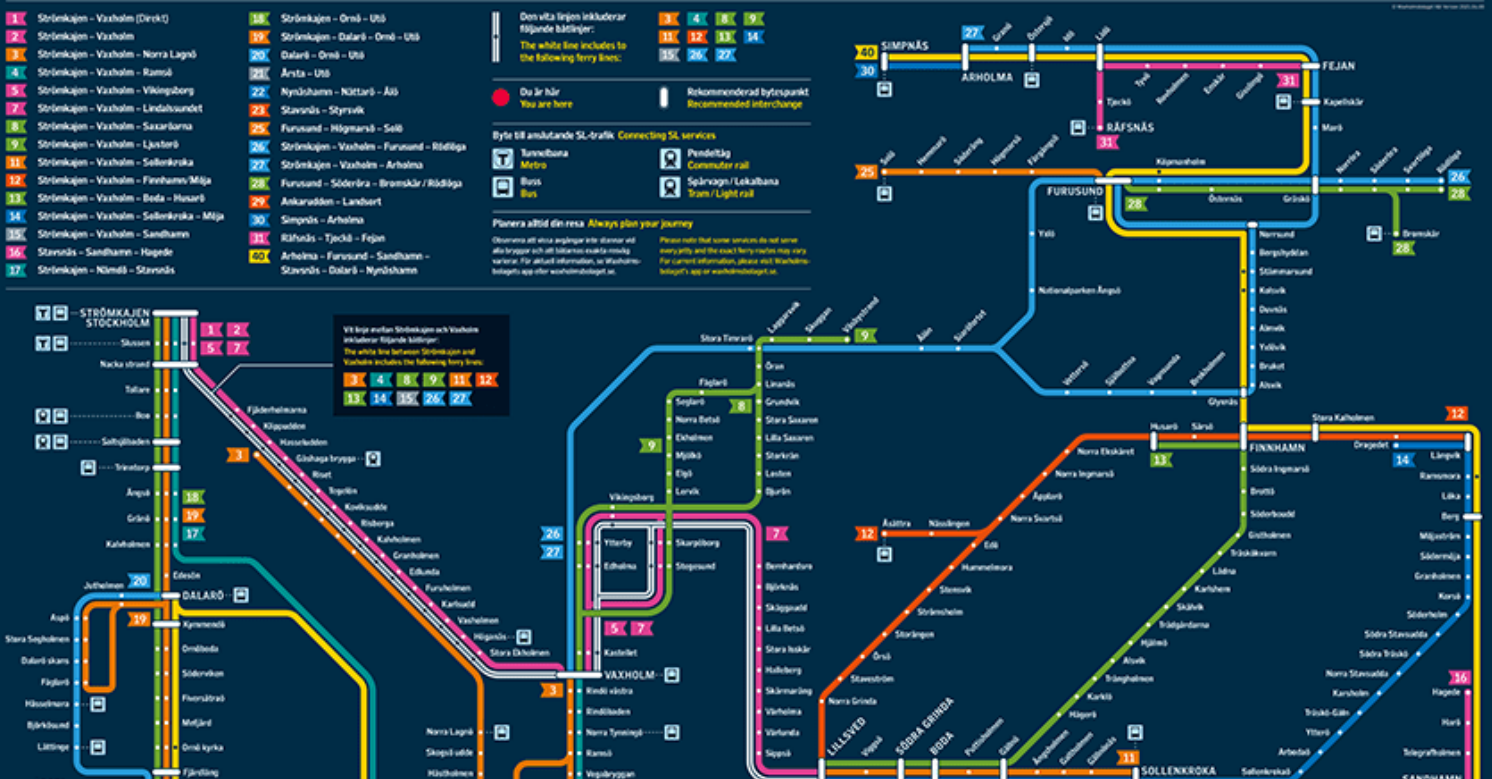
1 Strömkajen – Vaxholm (Direkt)
2 Strömkajen – Vaxholm
3 Strömkajen – Vaxholm – Norra Lagnö
4 Strömkajen – Vaxholm – Ramsö
5 Strömkajen – Vaxholm – Vikingsborg
7 Strömkajen – Vaxholm – Lindalssundet
8 Strömkajen – Vaxholm – Saxarö­arna
9 Strömkajen – Vaxholm – Ljusterö
11 Strömkajen – Vaxholm – Sollenkroka
12 Strömkajen – Vaxholm – Finnhamn/Möja
13 Strömkajen – Vaxholm – Boda – Husarö
14 Strömkajen – Vaxholm – Sollenkroka – Möja
15 Strömkajen – Vaxholm – Sandhamn
16 Stavsnäs – Sandhamn – Hagede
17 Strömkajen – Nämdö – Stavsnäs
18 Strömkajen – Ornö – Utö
19 Strömkajen – Dalarö – Ornö – Utö
20 Dalarö – Ornö – Utö
21 Årsta – Utö
22 Nynäshamn – Nättarö – Ålö
23 Stavsnäs – Styrsvik
25 Furusund – Högmarsö – Solö
26 Strömkajen – Vaxholm – Furusund – Rödlöga
27 Strömkajen – Vaxholm – Arholma
28 Furusund – Söderöra – Bromskär / Rödlöga
29 Ankarudden – Landsort
30 Simpnäs – Arholma
31 Räfsnäs – Tjockö – Fejan
40 Arholma – Furusund – Sandhamn – Stavsnäs – Dalarö – Nynäshamn

Den vita linjen inkluderar följande båtlinjer:
The white line includes to the following ferry lines:
3 4 8 9 11 12 13 14 15 26 27

Du är här
You are here
Rekommenderad bytespunkt
Recommended interchange

Byte till anslutande SL-trafik Connecting SL services
Tunnelbana Metro
Pendeltåg Commuter rail
Buss Bus
Spårvagn / Lokalbana Tram / Light rail

Planera alltid din resa Always plan your journey
Observera att vissa avgångar inte stannar vid alla bryggor och att tidtaman exakta restid varierar. För aktuell information, se Waxholmsbolagets app eller waxholmsbolaget.se.
Please note that some services do not serve every jetty and the exact ferry routes may vary. For current information, please visit Waxholmsbolaget's app or waxholmsbolaget.se.

STRÖMKAJEN STOCKHOLM
Slussen
Nacka strand
Tollare
Boo
Saltsjöbaden
Trinntorp
Ängsö
Gränö
Kalvholmen
Edesön
Jutholmen
DALARÖ
Aspö
Stora Sezholmen
Dalarö skans
Fågelö
Hässelmara
Björkösund
Lättinge
Kymmendö
Ornöboda
Södervikon
Fivorsätrarö
Mettjärd
Ornö kyrka
Fjärdlång
1 2 5 7
3 18 19 17 20 19

Vit linje mellan Strömkajen och Vaxholm inkluderar följande båtlinjer:
The white line between Strömkajen and Vaxholm includes the following ferry lines:
3 4 8 9 11 12 13 14 15 26 27

Fjäderholmarna
Käppaladen
Hasseludden
Gåshaga brygga
Riset
Tegelön
Kovikaudde
Risberga
Kalvholmen
Granholmen
Edunda
Furuholmen
Karlsudd
Vasholmen
Höganäs
Stora Ekholmen
VAXHOLM
Rindö västra
Rindöbaden
Norra Tynningö
Ransö
Vegaöbryggan
Norra Lagnö
Skogsö udde
Hästholmen
3

Stora Timrarö
Laggarsvik
Skeppan
Vitsbystrand
Ålön
Saxarö/Enstet
9
Fågelö
Segelarö
Norra Betsö
Ekholmen
Mjölkö
Elgö
Lervik
Vikingsborg
Öran
Linarsö
Grundvik
Stora Saxaren
Lilla Saxaren
Storkrän
Lasten
Bjurön
8 9
26 27
Ytterby
Edholma
Skarpöborg
Stegesund
Kastellet
5 7
7
Bernhardsro
Björkvik
Skäggnäsö
Lilla Betsö
Stora Iskär
Halleberg
Skärmaräng
Värholma
Säppsö

SIMPNÄS
40 30
ARHOLMA
27
Granö
Österryd
Ivik
Lådö
Tyvik
Bondskär
Enskär
Gisslingö
31
FEJAN
Kapellskär
Marö
Tjockö
RÄFSNÄS
31
25
Solö
Hemsöra
Söderöra
Högmarsö
Färgärgrund
Köpmanholm
Norröra
Söderöra
Svartlöga
Rödlöga
26 28
FURUSUND
Östernäs
Gräskö
28
Bromskär
28
Ytö
Nationalparken Ängsö
Norrsund
Bergshyddan
Stämmarsund
Kalvsik
Dovnäs
Almvik
Yxlövik
Brukat
Alsvik
Glysnäs
Vitsvik
Sjöbotten
Vägsunda
Brottskär

12
Husarö
Särsö
13
FINNHAMN
Stora Kalholmen
Dragedet
Långvik
Ramsmora
Löka
Berg
Möjaström
Södermöja
Granholmen
Korsö
Söderholm
Södra Stavsudda
Norra Stavsudda
Karsholm
Träskö-Gålm
Ytterö
Arbedsö
Sollenkrokaö
Hagede
Harö
Telegrafholmen
SANDHAMN
14
16
Norra Ekskäret
Norra Ingmarsö
Äpplarö
Norra Svartsö
Åsättra
Nässlingen
12
Edö
Hummelmora
Storsvik
Strömsholm
Storängen
Örsö
Stavestrom
Norra Grinda
LILLSVED
Vägsö
SÖDRA GRINDA
BODA
Puttholmen
Gälnö
Tranglaholmen
11
SOLLENKROKA
Södra Ingmarsö
Brottö
Söderboda
Gisthölmen
Träskö-kvarn
Lådna
Karlsberg
Skälvik
Trädgårdarna
Hjälmö
Alsvik
Trängholmen
Karlö
Hägerö